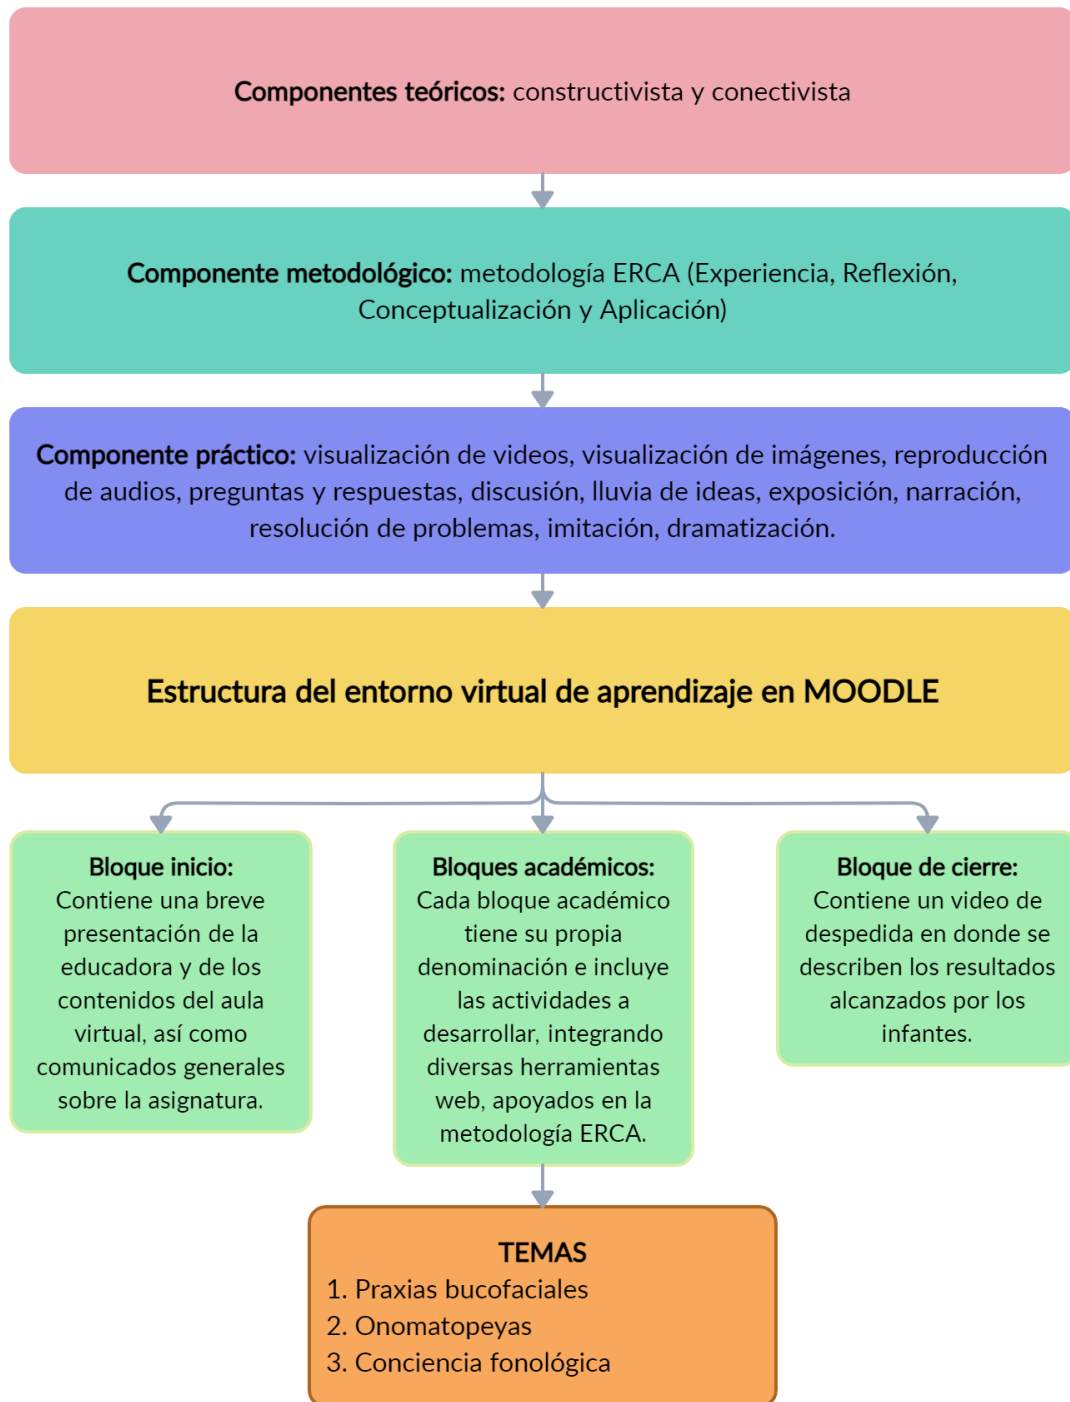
**Componentes teóricos:** constructivista y conectivista

**Componente metodológico:** metodología ERCA (Experiencia, Reflexión, Conceptualización y Aplicación)

**Componente práctico:** visualización de videos, visualización de imágenes, reproducción de audios, preguntas y respuestas, discusión, lluvia de ideas, exposición, narración, resolución de problemas, imitación, dramatización.

**Estructura del entorno virtual de aprendizaje en MOODLE**

**Bloque inicio:** Contiene una breve presentación de la educadora y de los contenidos del aula virtual, así como comunicados generales sobre la asignatura.

**Bloques académicos:** Cada bloque académico tiene su propia denominación e incluye las actividades a desarrollar, integrando diversas herramientas web, apoyados en la metodología ERCA.

**Bloque de cierre:** Contiene un video de despedida en donde se describen los resultados alcanzados por los infantes.

**TEMAS**
1. Praxias bucofaciales
2. Onomatopeyas
3. Conciencia fonológica